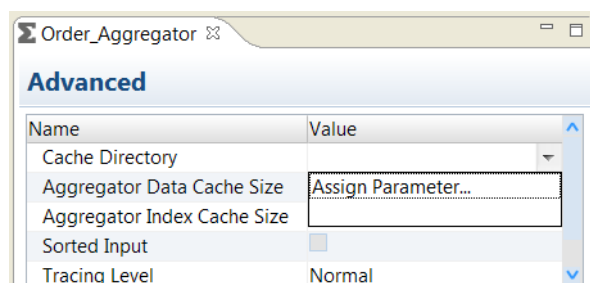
Σ Order_Aggregator ☒

Advanced

| Name | Value |
|---|---|
| Cache Directory | |
| Aggregator Data Cache Size | Assign Parameter... |
| Aggregator Index Cache Size | |
| Sorted Input | |
| Tracing Level | Normal |